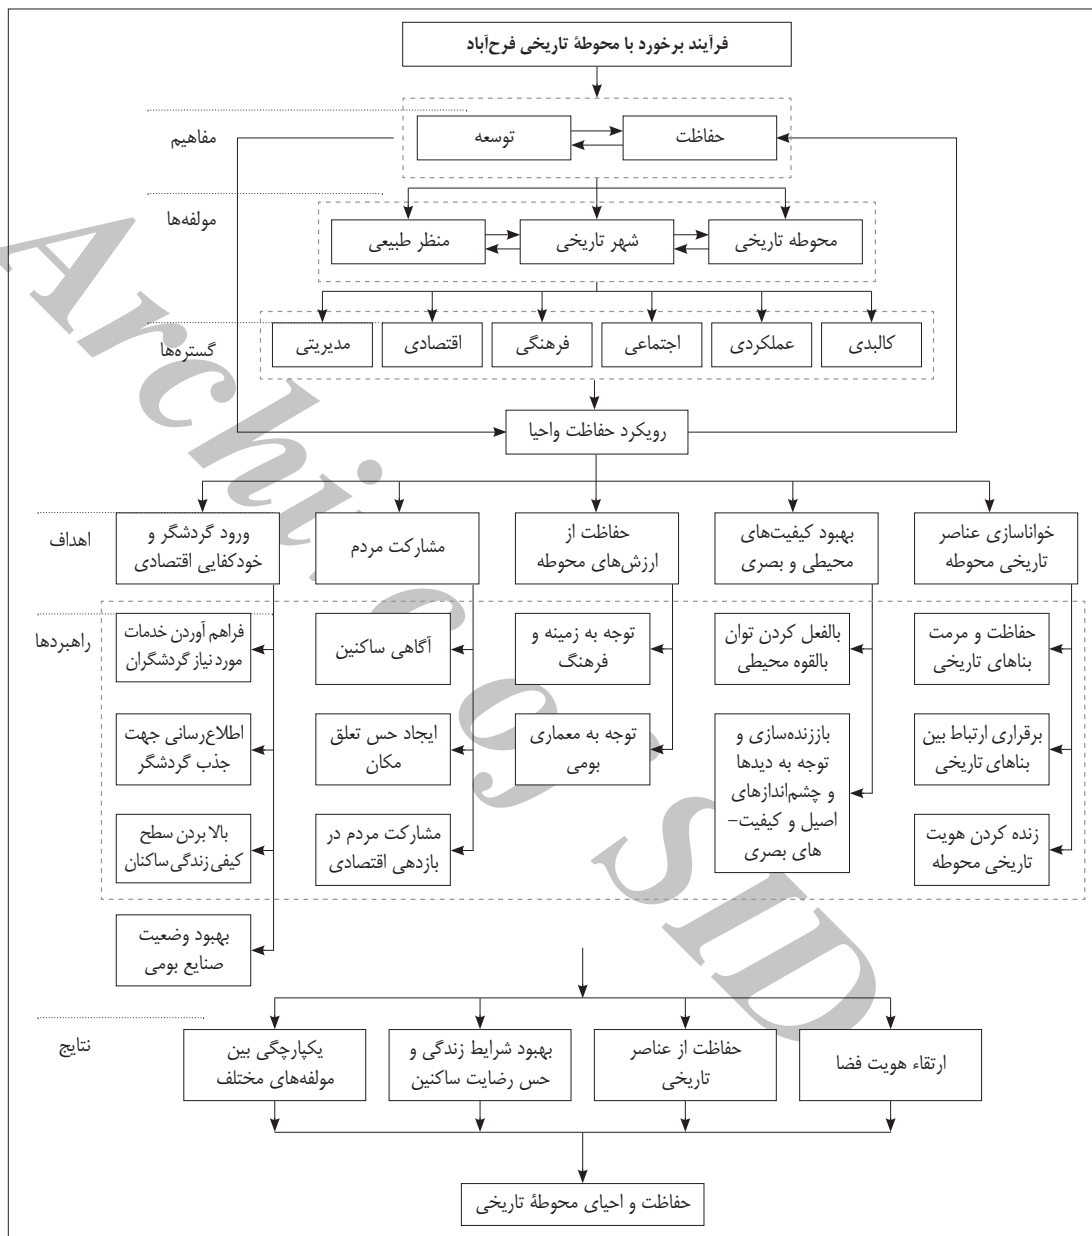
فرآیند برخورد با محوطهٔ تاریخی فرح‌آباد

مفاهیم

حفاظت

توسعه

مولفه‌ها

محوطه تاریخی

شهر تاریخی

منظر طبیعی

گستره‌ها

کالبدی

عملکردی

اجتماعی

فرهنگی

اقتصادی

مدیریتی

رویکرد حفاظت واحیا

اهداف

خواناسازی عناصر تاریخی محوطه

بهبود کیفیت‌های محیطی و بصری

حفاظت از ارزش‌های محوطه

مشارکت مردم

ورود گردشگر و خودکفایی اقتصادی

راهبردها

حفاظت و مرمت بناهای تاریخی

برقراری ارتباط بین بناهای تاریخی

زنده کردن هویت تاریخی محوطه

بالفعل کردن توان بالقوه محیطی

باززنده‌سازی و توجه به دیدها و چشم‌اندازهای اصیل و کیفیت‌های بصری

توجه به زمینه و فرهنگ

توجه به معماری بومی

آگاهی ساکنین

ایجاد حس تعلق مکان

مشارکت مردم در بازدهی اقتصادی

فراهم آوردن خدمات مورد نیاز گردشگران

اطلاع‌رسانی جهت جذب گردشگر

بالا بردن سطح کیفی‌زندگی‌ساکنان

بهبود وضعیت صنایع بومی

نتایج

ارتقاء هویت فضا

حفاظت از عناصر تاریخی

بهبود شرایط زندگی و حس رضایت ساکنین

یکپارچگی بین مولفه‌های مختلف

حفاظت و احیای محوطهٔ تاریخی

Archive of SID